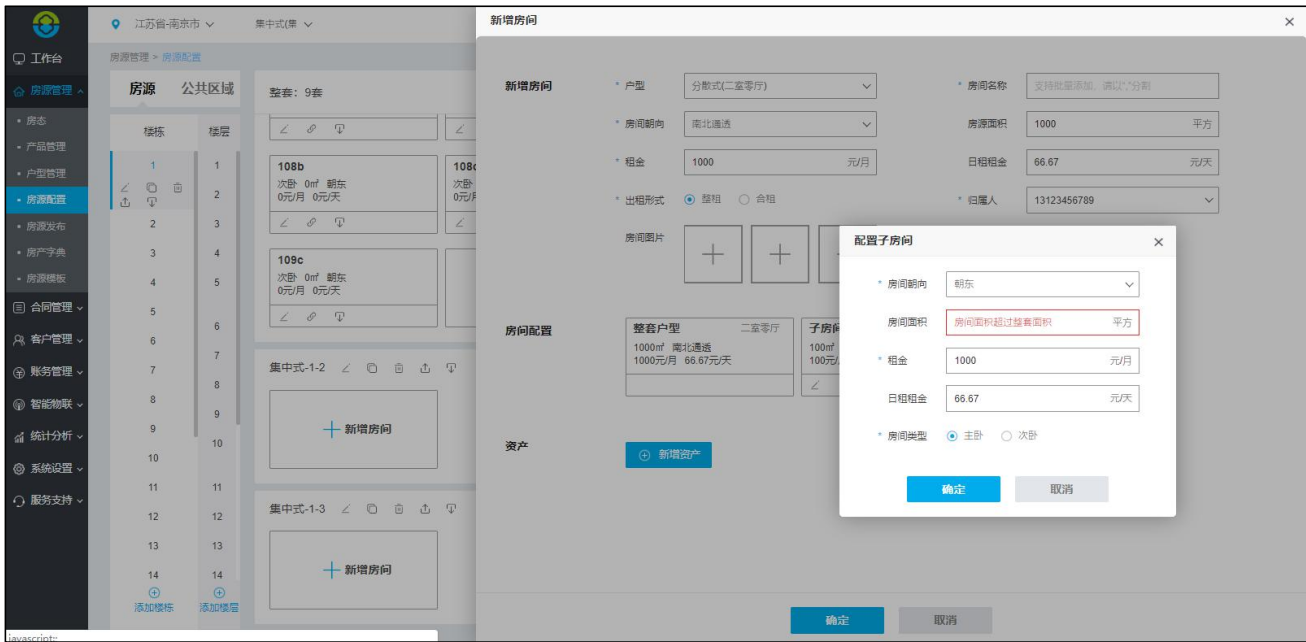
江苏省-南京市 集中式(集

工作台
房源管理
• 房态
• 产品管理
• 户型管理
• 房源配置
• 房源发布
• 房产字典
• 房源模板
合同管理
客户管理
账务管理
智能物联
统计分析
系统设置
服务支持

房源管理 > 房源配置

房源 公共区域

楼栋 楼层

1 2 3 4 5 6 7 8 9 10 11 12 13 14
1 2 3 4 5 6 7 8 9 10 11 12 13 14
添加楼栋 添加楼层

整套：9套

108b
次卧 0㎡ 朝东
0元/月 0元/天

108c
次卧
0元/月

109c
次卧 0㎡ 朝东
0元/月 0元/天

集中式-1-2
新增房间

集中式-1-3
新增房间

javascript:;

新增房间

新增房间
* 户型 分散式(二室零厅)
* 房间名称 支持批量添加，请以","分割
* 房间朝向 南北通透
房源面积 1000 平方
* 租金 1000 元/月
日租租金 66.67 元/天
* 出租形式 整租 合租
* 归属人 13123456789
房间图片

房间配置
整套户型 二室零厅
1000㎡ 南北通透
1000元/月 66.67元/天
子房间
100㎡
100元

资产
新增资产

确定 取消

配置子房间
* 房间朝向 朝东
房间面积 房间面积超过整套面积 平方
* 租金 1000 元/月
日租租金 66.67 元/天
* 房间类型 主卧 次卧
确定 取消